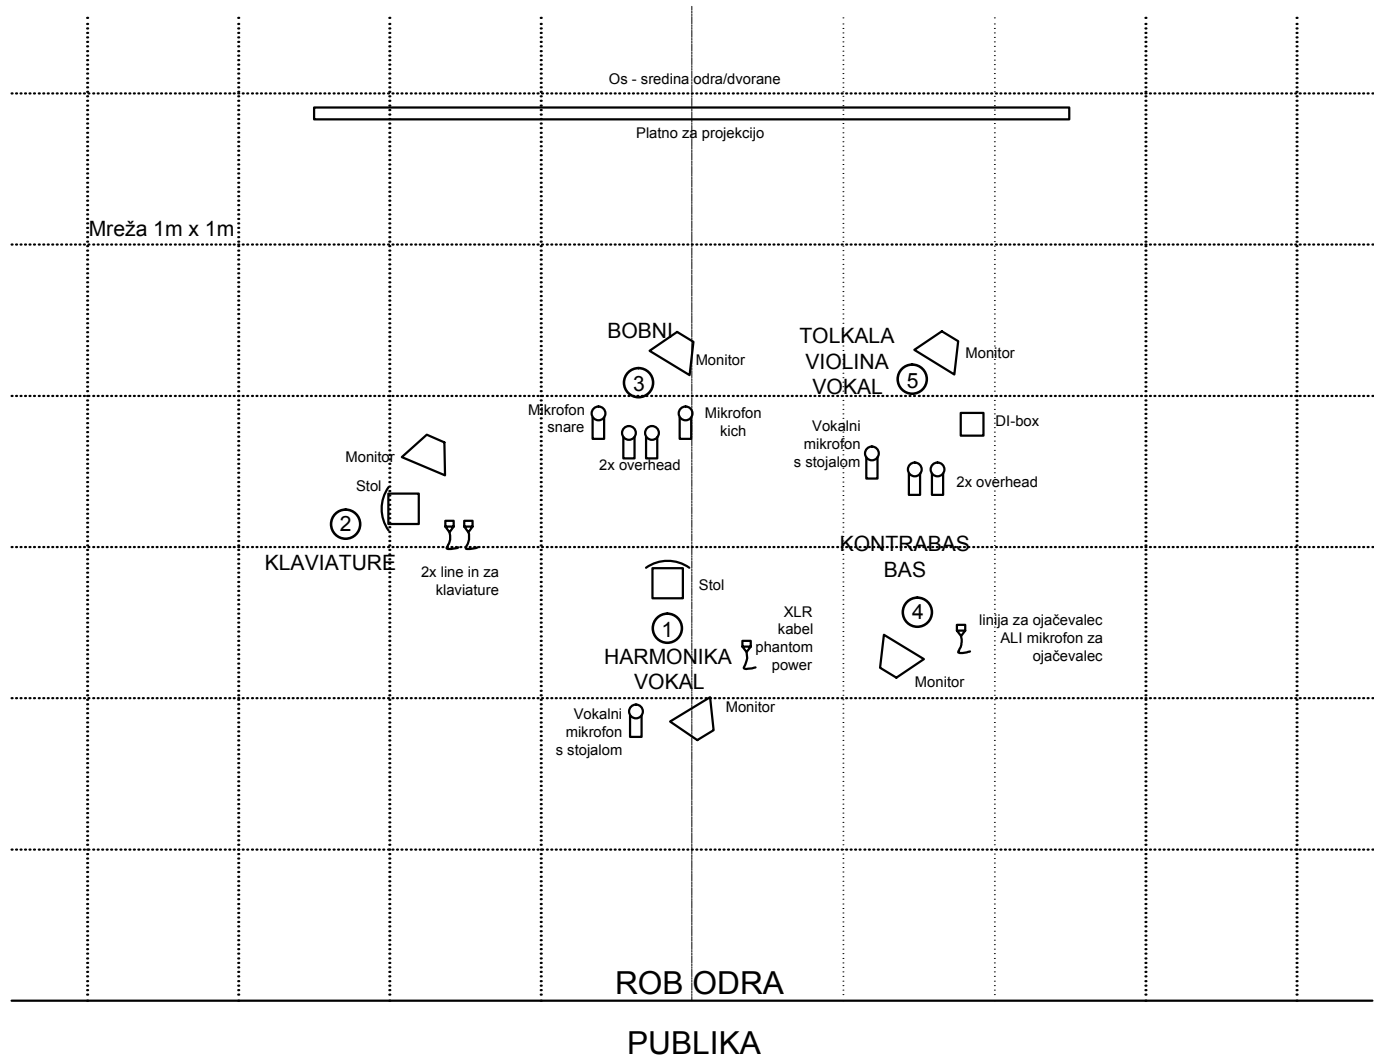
Os - sredina odra/dvorane

Platno za projekcijo

Mreža 1m x 1m

BOBNI
Monitor
3
Mikrofon snare
Mikrofon kich
2x overhead

TOLKALA
VIOLINA
VOKAL
5
Monitor
DI-box
Vokalni mikrofon s stojalom
2x overhead

Monitor
Stol
2
KLAVIATURE
2x line in za klaviature

KONTRABAS
BAS
4
linija za ojačevalec ALI mikrofon za ojačevalec
Monitor

Stol
1
HARMONIKA
VOKAL
XLR kabel phantom power
Vokalni mikrofon s stojalom
Monitor

ROB ODRA

PUBLIKA